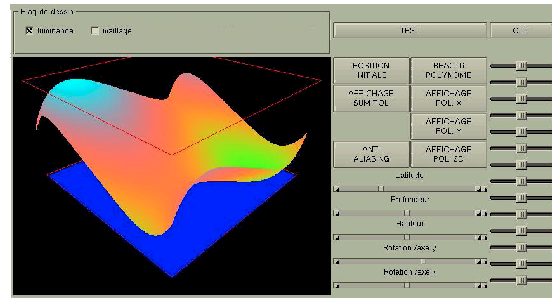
Mode de dessin
☒ Remplissage ☐ Maillage

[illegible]
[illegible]

POSITION INITIALE
RESET DU POLYNOME
AFFICHAGE SURFACE
AFFICHAGE POL. X
AFFICHAGE POL. Y
ANTI ALIASING
AFFICHAGE POL. 2D

Latitude
Profondeur
Hauteur
Rotation axe y
Rotation axe x